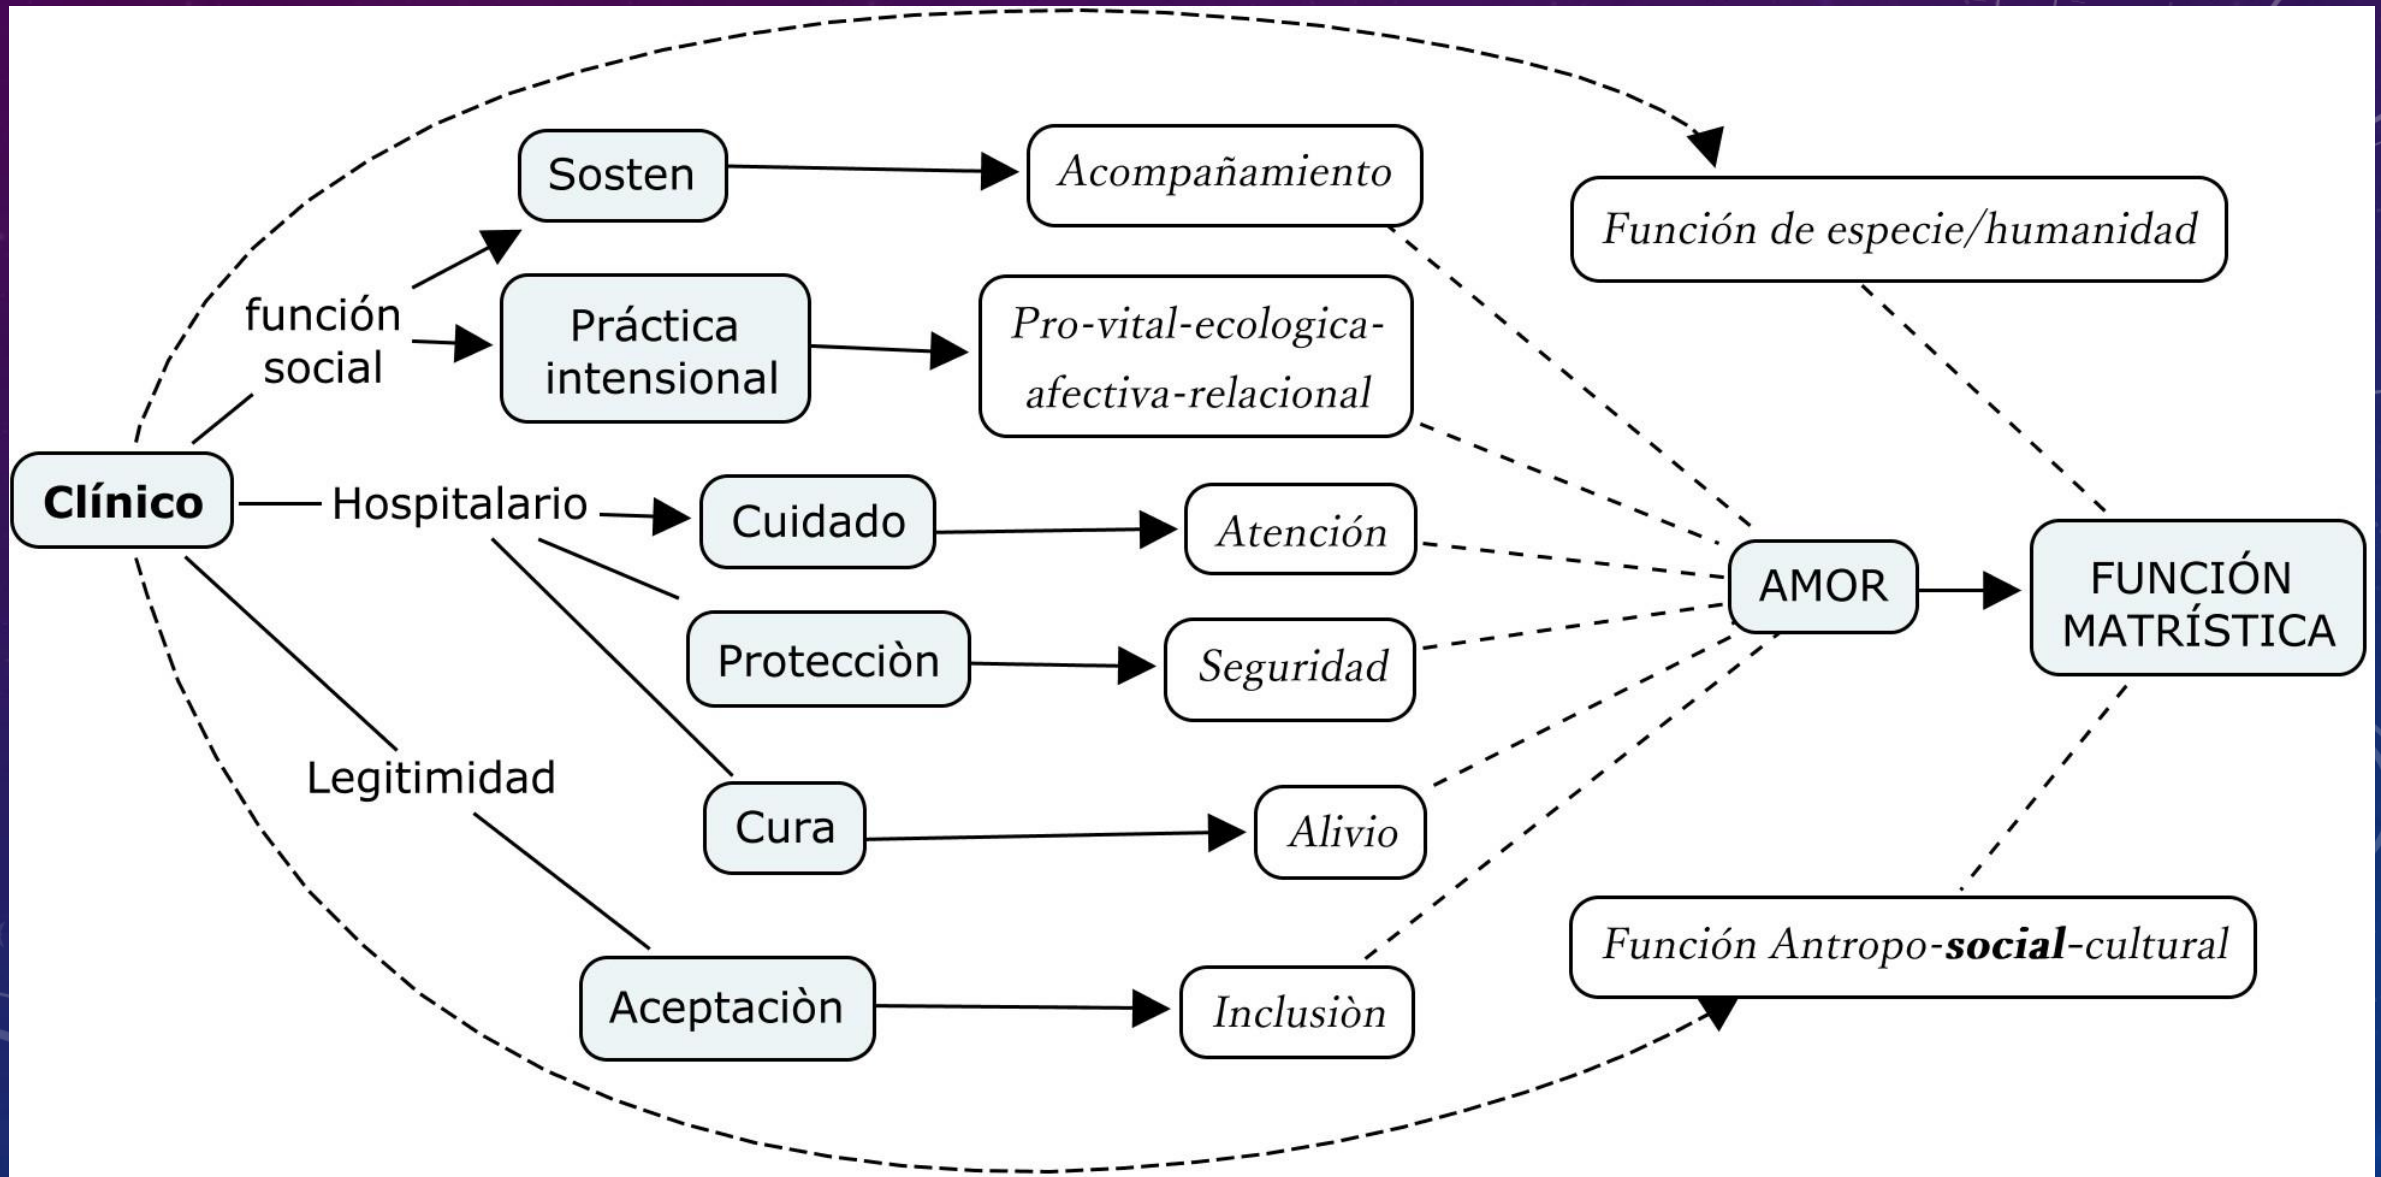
Sosten

Acompañamiento

Función de especie/humanidad

función social

Práctica intensional

Pro-vital-ecologica-afectiva-relacional

Clínico

Hospitalario

Cuidado

Atención

AMOR

FUNCIÓN MATRÍSTICA

Protecciòn

Seguridad

Legitimidad

Cura

Alivio

Función Antropo-**social**-cultural

Aceptaciòn

Inclusiòn